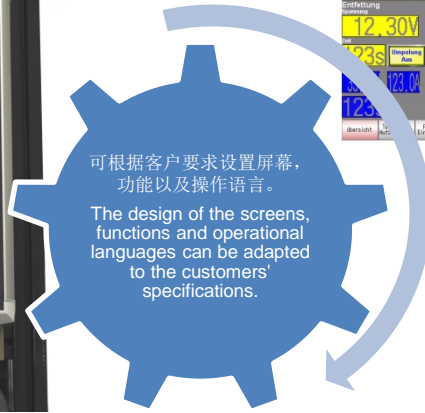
Entfettung
Spannung
12.30V
Zeit
123s
Umpolung Aus
123.0
123
Übersicht

可根据客户要求设置屏幕，功能以及操作语言。

The design of the screens, functions and operational languages can be adapted to the customers' specifications.